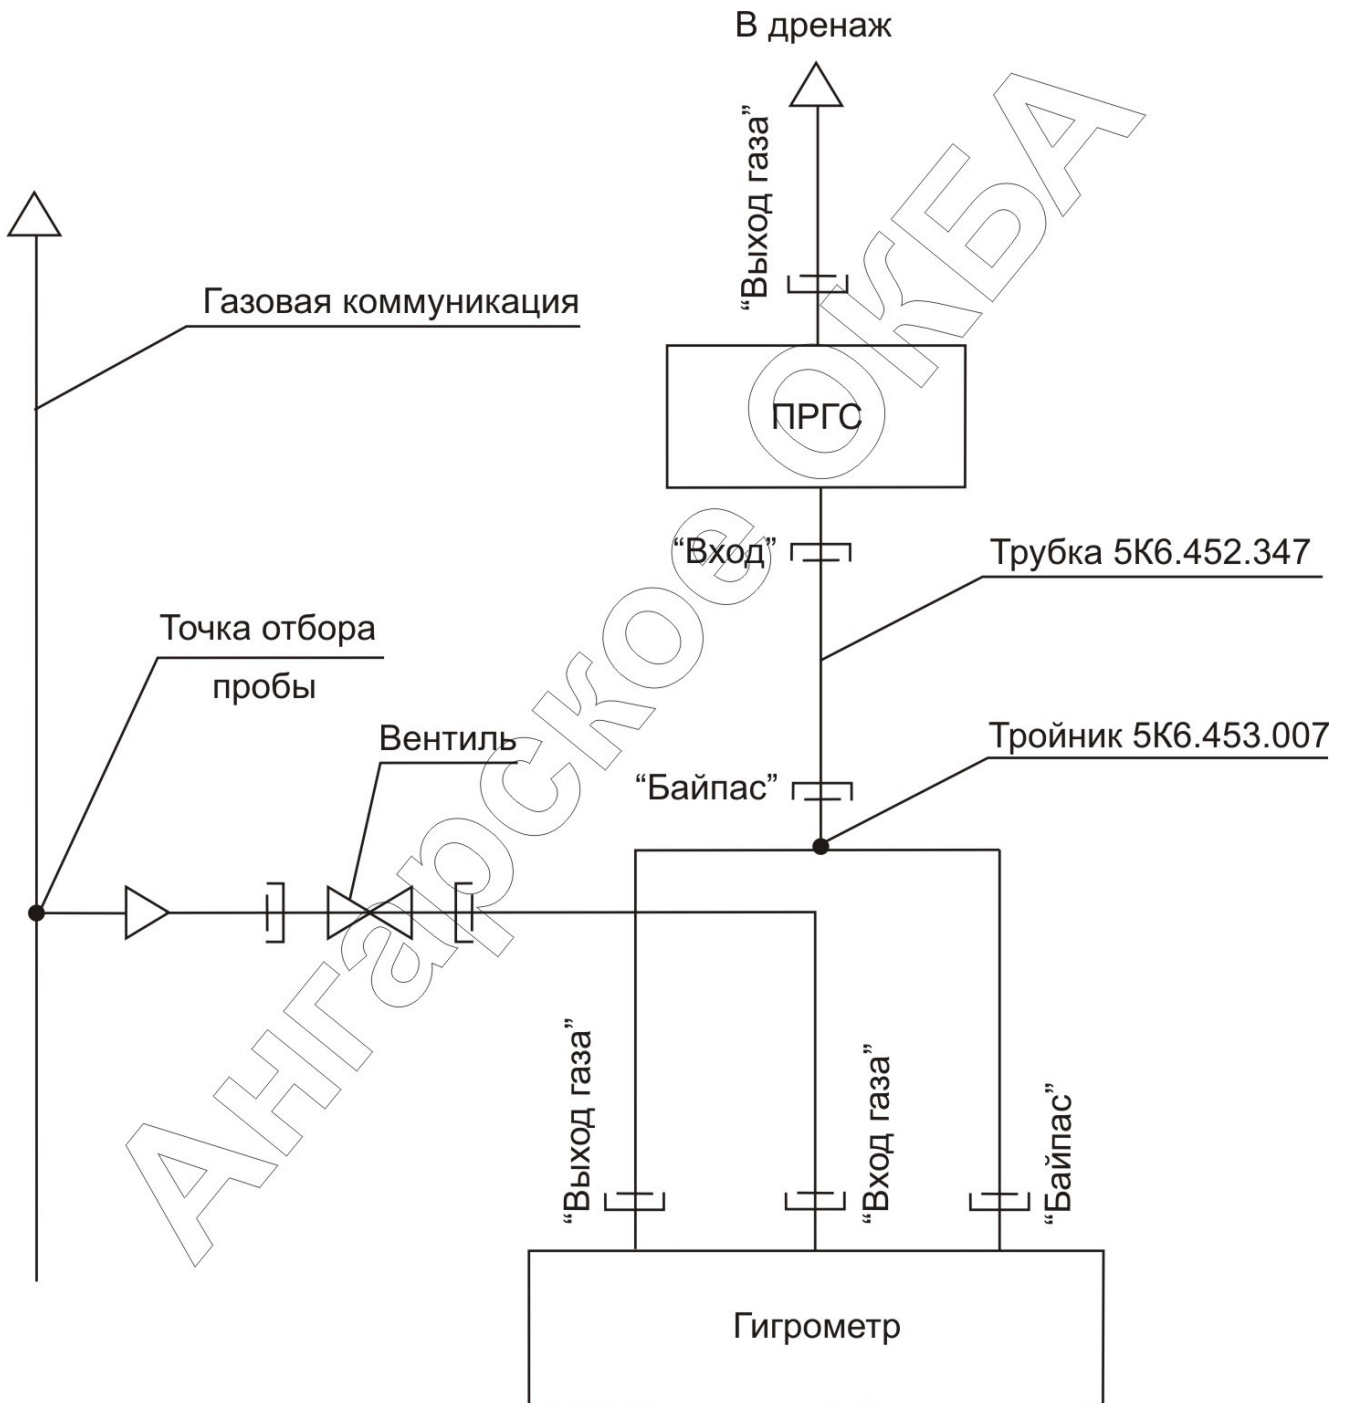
В дренаж

“Выход газа”

ПРГС

Газовая коммуникация

“Вход”

Трубка 5К6.452.347

Точка отбора пробы

Вентиль

“Байпас”

Тройник 5К6.453.007

“Выход газа”

“Вход газа”

“Байпас”

Гигрометр

Ангарское ОКБА